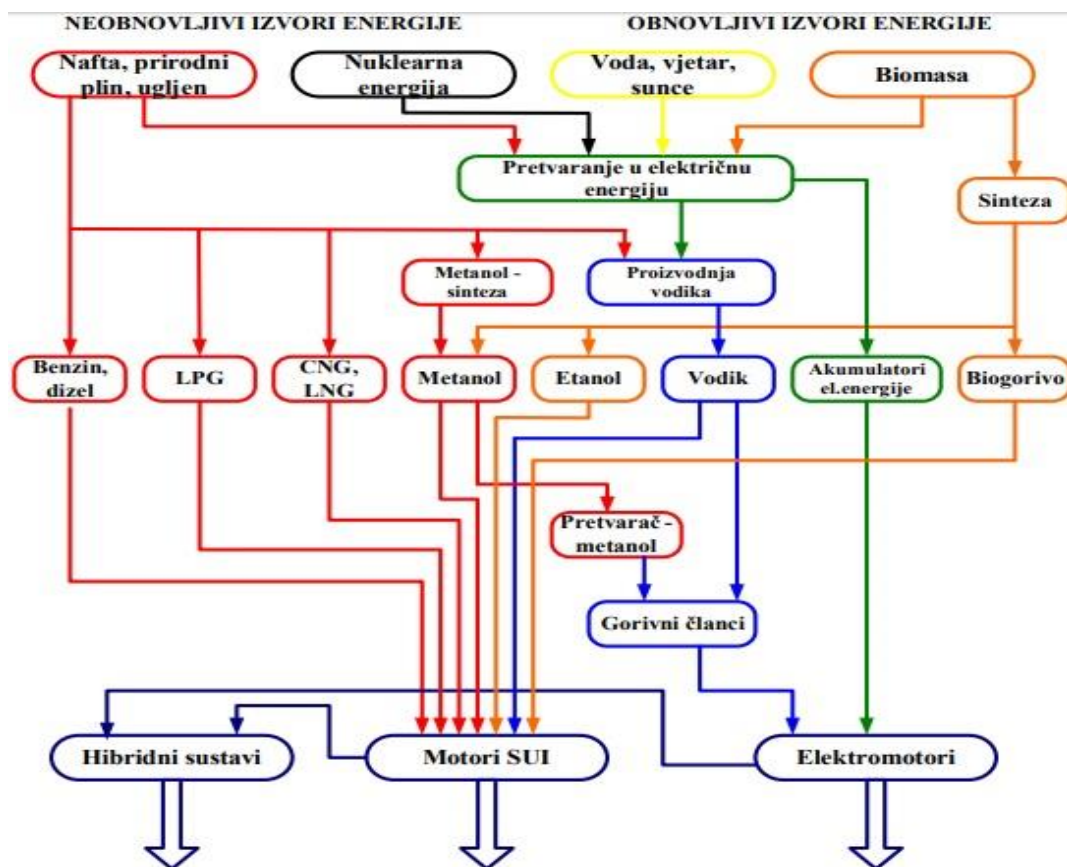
NEOBNOVLJIVI IZVORI ENERGIJE

OBNOVLJIVI IZVORI ENERGIJE

Nafta, prirodni plin, ugljen

Nuklearna energija

Voda, vjetar, sunce

Biomasa

Pretvaranje u električnu energiju

Sinteza

Metanol - sinteza

Proizvodnja vodika

Benzin, dizel

LPG

CNG, LNG

Metanol

Etanol

Vodik

Akumulatori el.energije

Biogorivo

Pretvarač - metanol

Gorivni članci

Hibridni sustavi

Motori SUI

Elektromotori